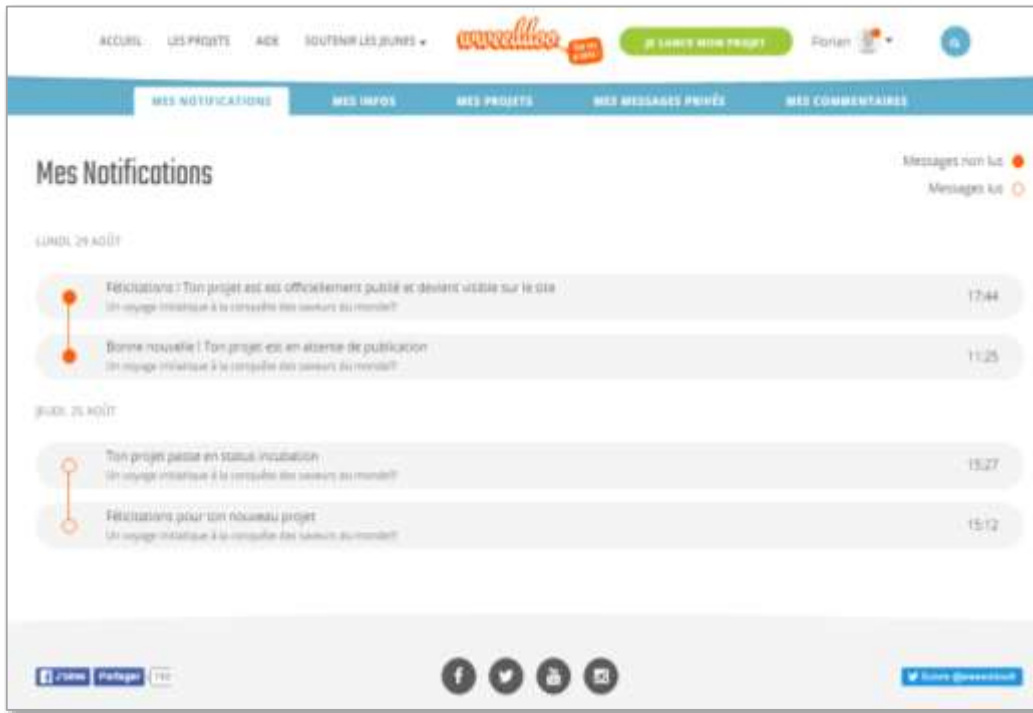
ACCUEIL LES PROJETS AIDE SOUTENIR LES JEUNES ▾

wweedoo

JE LANCE MON PROJET

Florian ▾

MES NOTIFICATIONS MES INFOS MES PROJETS MES MESSAGES PRIVÉS MES COMMENTAIRES

Mes Notifications

Messages non lus
Messages lus

LUNDI 29 AOÛT

Félicitations ! Ton projet est est officiellement publié et devient visible sur le site
Un voyage initiatique à la conquête des saveurs du monde!!
17:44

Bonne nouvelle ! Ton projet est en attente de publication
Un voyage initiatique à la conquête des saveurs du monde!!
11:25

JEUDI 25 AOÛT

Ton projet passe en status incubation
Un voyage initiatique à la conquête des saveurs du monde!!
15:27

Félicitations pour ton nouveau projet
Un voyage initiatique à la conquête des saveurs du monde!!
15:12

J'aime Partager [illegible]

Suivre @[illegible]